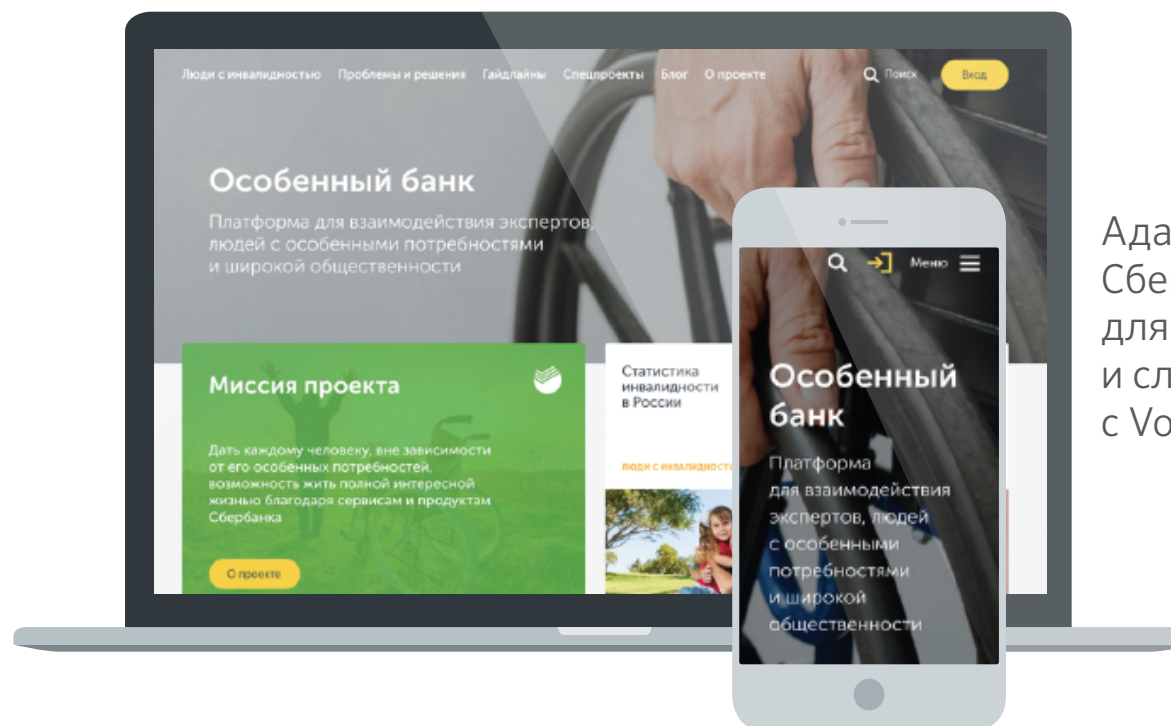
Люди с инвалидностью   Проблемы и решения   Гайдлайны   Спецпроекты   Блог   О проекте

Поиск   Вход

Особенный банк

Платформа для взаимодействия экспертов, людей с особенными потребностями и широкой общественности

Миссия проекта

Дать каждому человеку, вне зависимости от его особенных потребностей, возможность жить полной интересной жизнью благодаря сервисам и продуктам Сбербанка

О проекте

Статистика инвалидности в России

ЛЮДИ С ИНВАЛИДНОСТ

Меню

Особенный банк

Платформа для взаимодействия экспертов, людей с особенными потребностями и широкой общественности

Ада
Сбе
для
и сл
с Vo